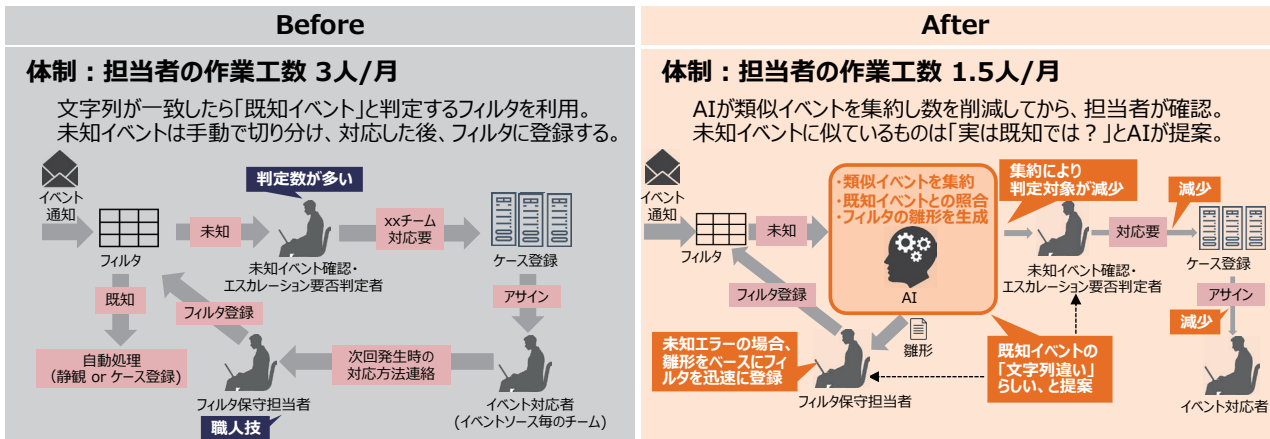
Before

体制：担当者の作業工数 3人/月

文字列が一致したら「既知イベント」と判定するフィルタを利用。
未知イベントは手動で切り分け、対応した後、フィルタに登録する。

イベント通知

フィルタ

未知

判定数が多い

未知イベント確認・エスカレーション要否判定者

xxチーム対応要

ケース登録

既知

フィルタ登録

アサイン

自動処理
（静観 or ケース登録）

フィルタ保守担当者

職人技

次回発生時の対応方法連絡

イベント対応者
（イベントソース毎のチーム）

After

体制：担当者の作業工数 1.5人/月

AIが類似イベントを集約し数を削減してから、担当者が確認。
未知イベントに似ているものは「実は既知では？」とAIが提案。

イベント通知

フィルタ

未知

・類似イベントを集約
・既知イベントとの照合
・フィルタの雛形を生成

AI

集約により判定対象が減少

未知イベント確認・エスカレーション要否判定者

対応要

減少

ケース登録

アサイン

減少

フィルタ登録

雛形

未知エラーの場合、雛形をベースにフィルタを迅速に登録

フィルタ保守担当者

既知イベントの「文字列違い」らしい、と提案

イベント対応者